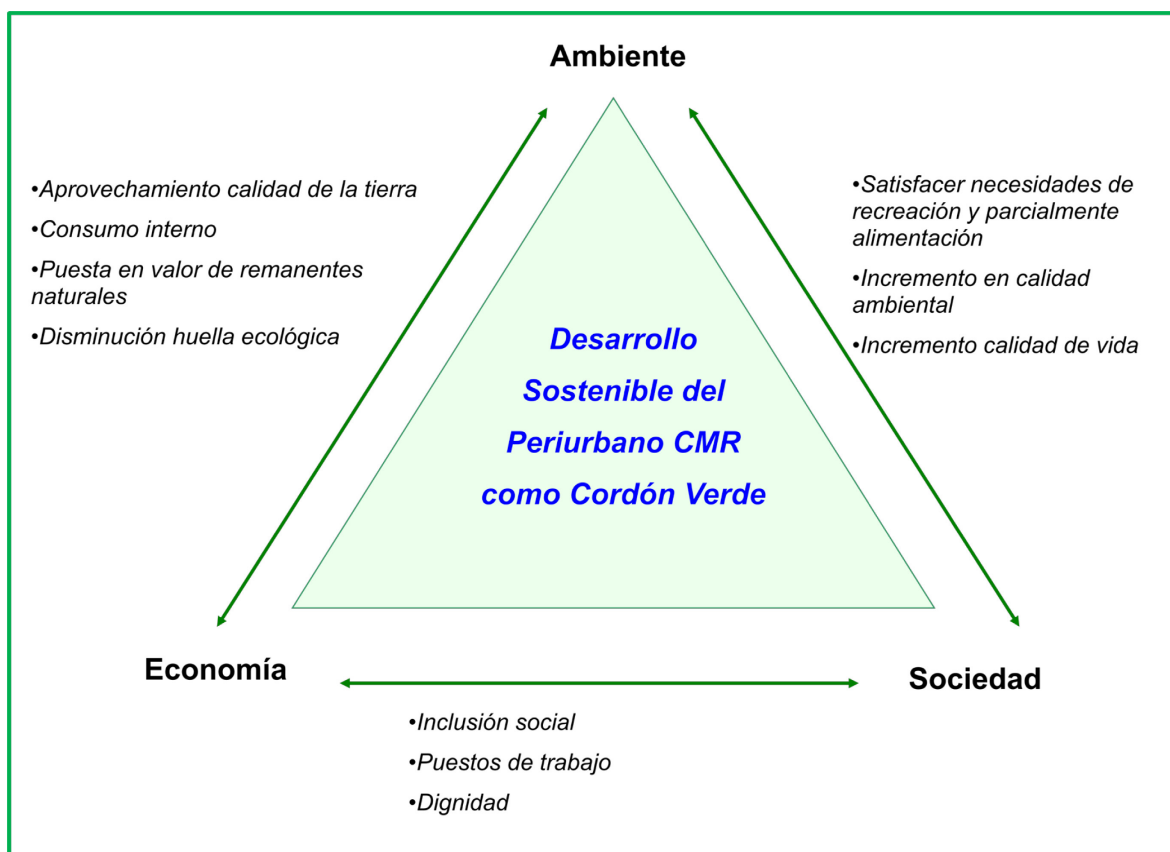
Ambiente

•Aprovechamiento calidad de la tierra

•Consumo interno

•Puesta en valor de remanentes naturales

•Disminución huella ecológica

•Satisfacer necesidades de recreación y parcialmente alimentación

•Incremento en calidad ambiental

•Incremento calidad de vida

Desarrollo Sostenible del Periurbano CMR como Cordón Verde

Economía

Sociedad

•Inclusión social

•Puestos de trabajo

•Dignidad